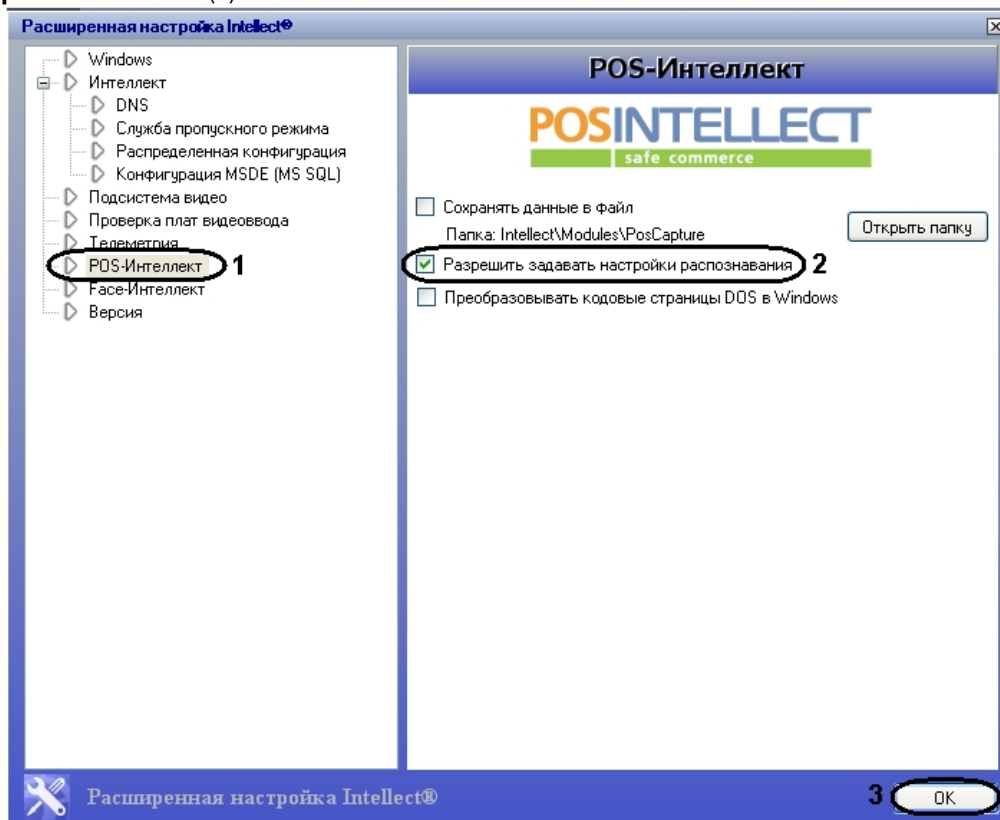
Расширенная настройка Intellect®

Windows
Интеллект
DNS
Служба пропускного режима
Распределенная конфигурация
Конфигурация MSDE (MS SQL)
Подсистема видео
Проверка плат видеоввода
Телеметрия
POS-Интеллект 1
Face-Интеллект
Версия

POS-Интеллект

POSINTELLECT
safe commerce

Сохранять данные в файл
Папка: Intellect\Modules\PosCapture
Открыть папку
Разрешить задавать настройки распознавания 2
Преобразовывать кодовые страницы DOS в Windows

Расширенная настройка Intellect®
3 OK